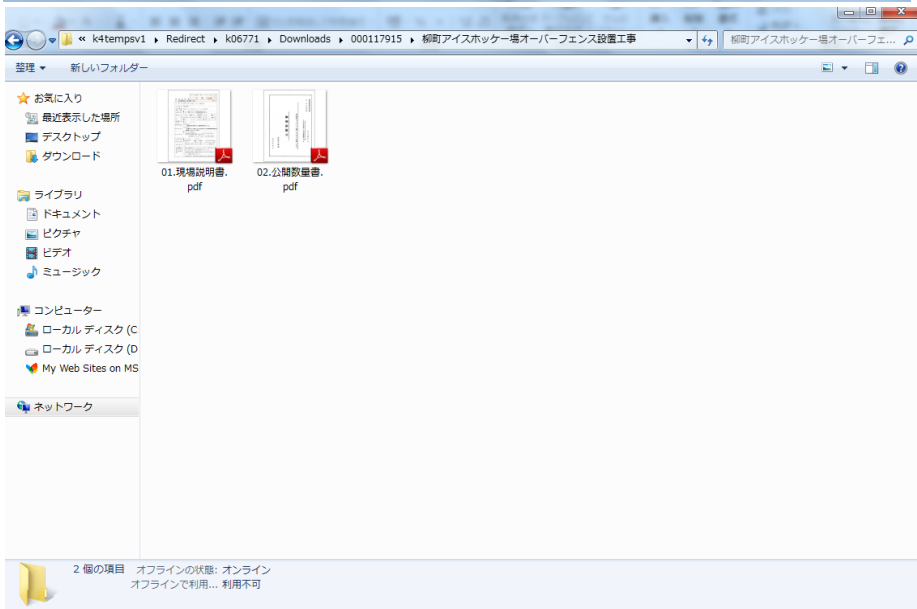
« k4tempsv1 ▸ Redirect ▸ k06771 ▸ Downloads ▸ 000117915 ▸ 柳町アイスホッケー場オーバーフェンス設置工事

柳町アイスホッケー場オーバーフェ...

整理 ▾　新しいフォルダー

お気に入り
最近表示した場所
デスクトップ
ダウンロード

ライブラリ
ドキュメント
ピクチャ
ビデオ
ミュージック

コンピューター
ローカル ディスク (C
ローカル ディスク (D
My Web Sites on MS

ネットワーク

01.現場説明書.pdf

02.公開数量書.pdf

2 個の項目　オフラインの状態: オンライン
オフラインで利用... 利用不可